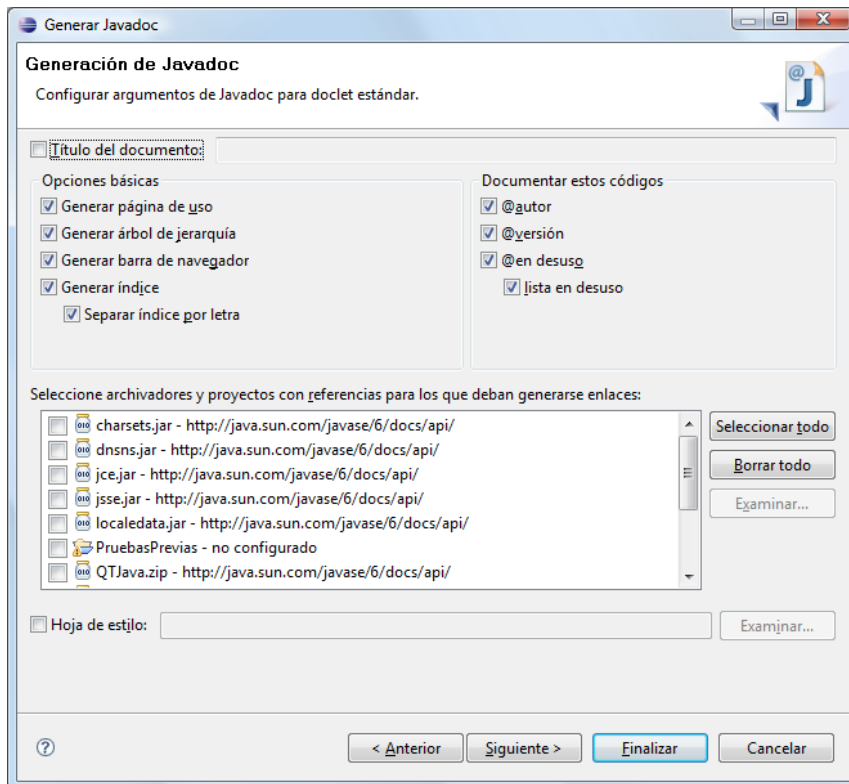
Generar Javadoc

Generación de Javadoc

Configurar argumentos de Javadoc para doclet estándar.

Título del documento:

Opciones básicas
Generar página de uso
Generar árbol de jerarquía
Generar barra de navegador
Generar índice
Separar índice por letra

Documentar estos códigos
@autor
@versión
@en desuso
lista en desuso

Seleccione archivadores y proyectos con referencias para los que deban generarse enlaces:

charsets.jar - http://java.sun.com/javase/6/docs/api/
dnsns.jar - http://java.sun.com/javase/6/docs/api/
jce.jar - http://java.sun.com/javase/6/docs/api/
jsse.jar - http://java.sun.com/javase/6/docs/api/
localedata.jar - http://java.sun.com/javase/6/docs/api/
PruebasPrevias - no configurado
QTJava.zip - http://java.sun.com/javase/6/docs/api/

Seleccionar todo
Borrar todo
Examinar...

Hoja de estilo:
Examinar...

< Anterior
Siguiente >
Finalizar
Cancelar